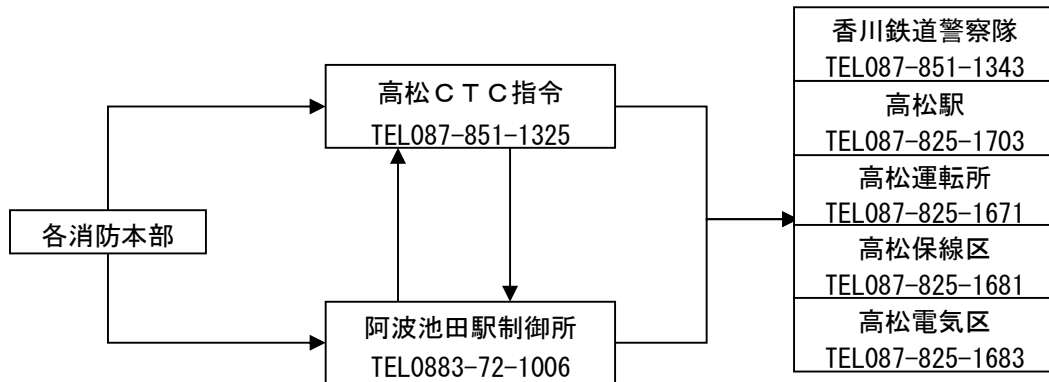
各消防本部

高松ＣＴＣ指令
TEL087-851-1325

阿波池田駅制御所
TEL0883-72-1006

香川鉄道警察隊
TEL087-851-1343

高松駅
TEL087-825-1703

高松運転所
TEL087-825-1671

高松保線区
TEL087-825-1681

高松電気区
TEL087-825-1683